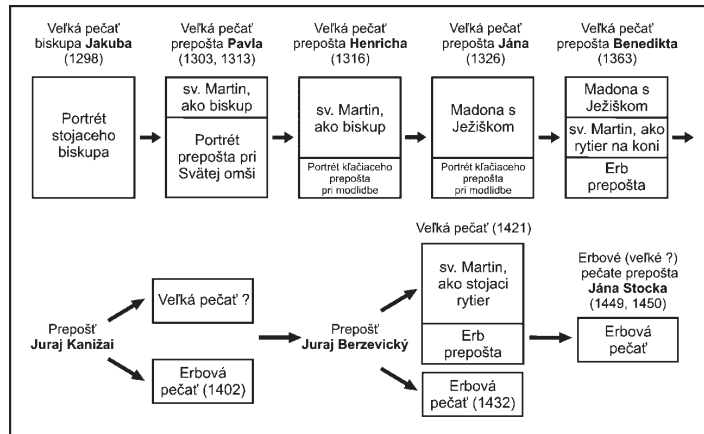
Veľká pečať biskupa **Jakuba** (1298)

Portrét stojacého biskupa

Veľká pečať prepošta **Pavla** (1303, 1313)

sv. Martin, ako biskup

Portrét prepošta pri Svätej omši

Veľká pečať prepošta **Henricha** (1316)

sv. Martin, ako biskup

Portrét kľačiaceho prepošta pri modlidbe

Veľká pečať prepošta **Jána** (1326)

Madona s Ježiškom

Portrét kľačiaceho prepošta pri modlidbe

Veľká pečať prepošta **Benedikta** (1363)

Madona s Ježiškom

sv. Martin, ako rytier na koni

Erb prepošta

Prepošt **Juraj Kanižai**

Veľká pečať ?

Erbová pečať (1402)

Prepošt **Juraj Berzevický**

Veľká pečať (1421)

sv. Martin, ako stojaci rytier

Erb prepošta

Erbová pečať (1432)

Erbové (veľké ?) pečate prepošta **Jána Stocka** (1449, 1450)

Erbová pečať